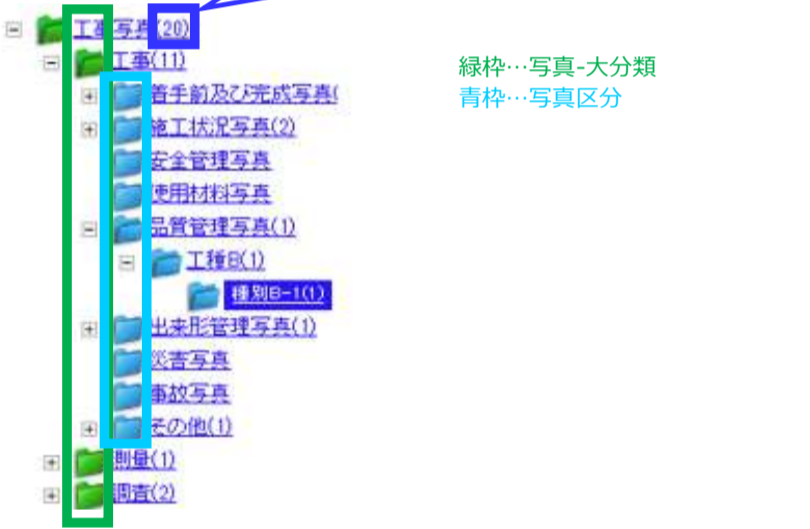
工事写真(20)
工事(11)
着手前及び完成写真(
施工状況写真(2)
安全管理写真
使用材料写真
品質管理写真(1)
工種B(1)
種別B-1(1)
出来形管理写真(1)
災害写真
事故写真
その他(1)
測量(1)
調査(2)

緑枠…写真-大分類
青枠…写真区分